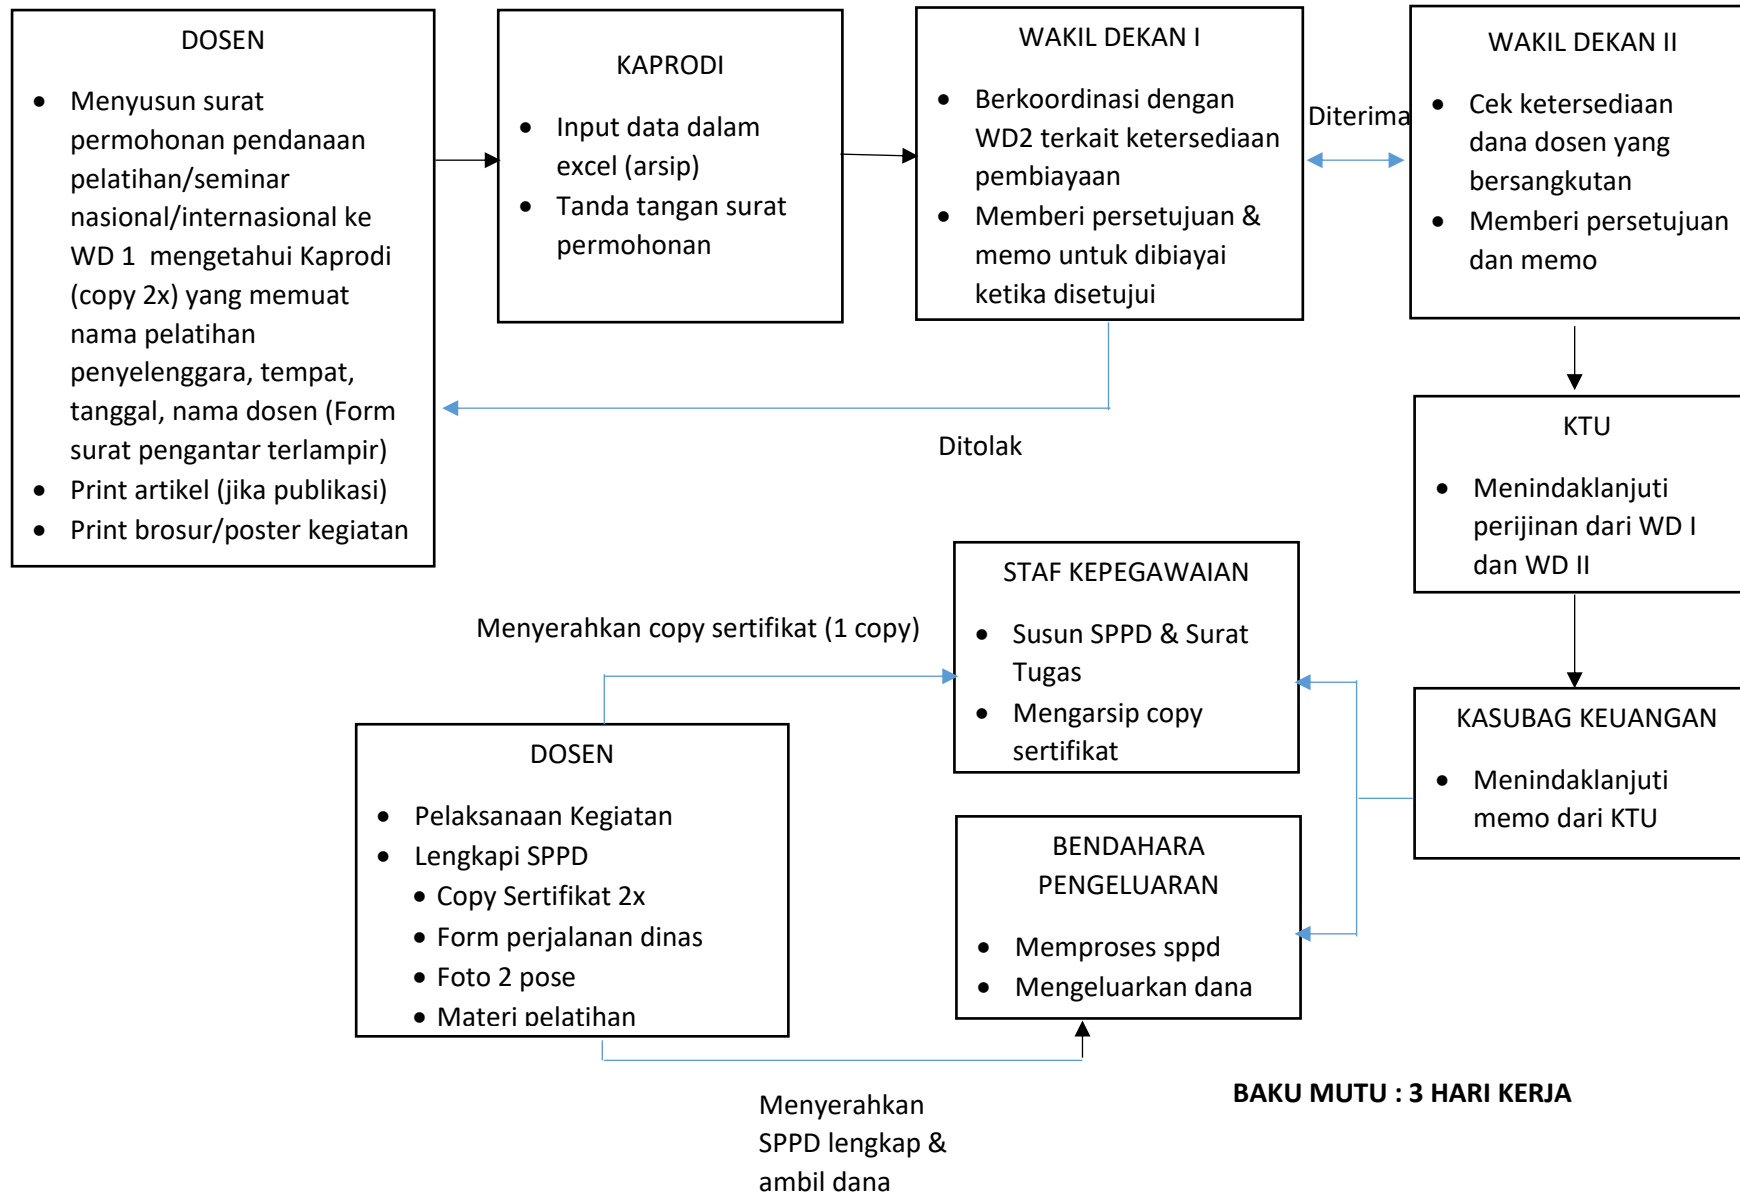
DOSEN

- Menyusun surat permohonan pendanaan pelatihan/seminar nasional/internasional ke WD 1 mengetahui Kaprodi (copy 2x) yang memuat nama pelatihan penyelenggara, tempat, tanggal, nama dosen (Form surat pengantar terlampir)
- Print artikel (jika publikasi)
- Print brosur/poster kegiatan

KAPRODI

- Input data dalam excel (arsip)
- Tanda tangan surat permohonan

WAKIL DEKAN I

- Berkoordinasi dengan WD2 terkait ketersediaan pembiayaan
- Memberi persetujuan & memo untuk dibiayai ketika disetujui

Diterima

WAKIL DEKAN II

- Cek ketersediaan dana dosen yang bersangkutan
- Memberi persetujuan dan memo

Ditolak

KTU

- Menindaklanjuti perijinan dari WD I dan WD II

STAF KEPEGAWAIAN

- Susun SPPD & Surat Tugas
- Mengarsip copy sertifikat

Menyerahkan copy sertifikat (1 copy)

KASUBAG KEUANGAN

- Menindaklanjuti memo dari KTU

DOSEN

- Pelaksanaan Kegiatan
- Lengkapi SPPD
  - Copy Sertifikat 2x
  - Form perjalanan dinas
  - Foto 2 pose
  - Materi pelatihan

BENDAHARA PENGELUARAN

- Memproses sppd
- Mengeluarkan dana

Menyerahkan SPPD lengkap & ambil dana

BAKU MUTU : 3 HARI KERJA